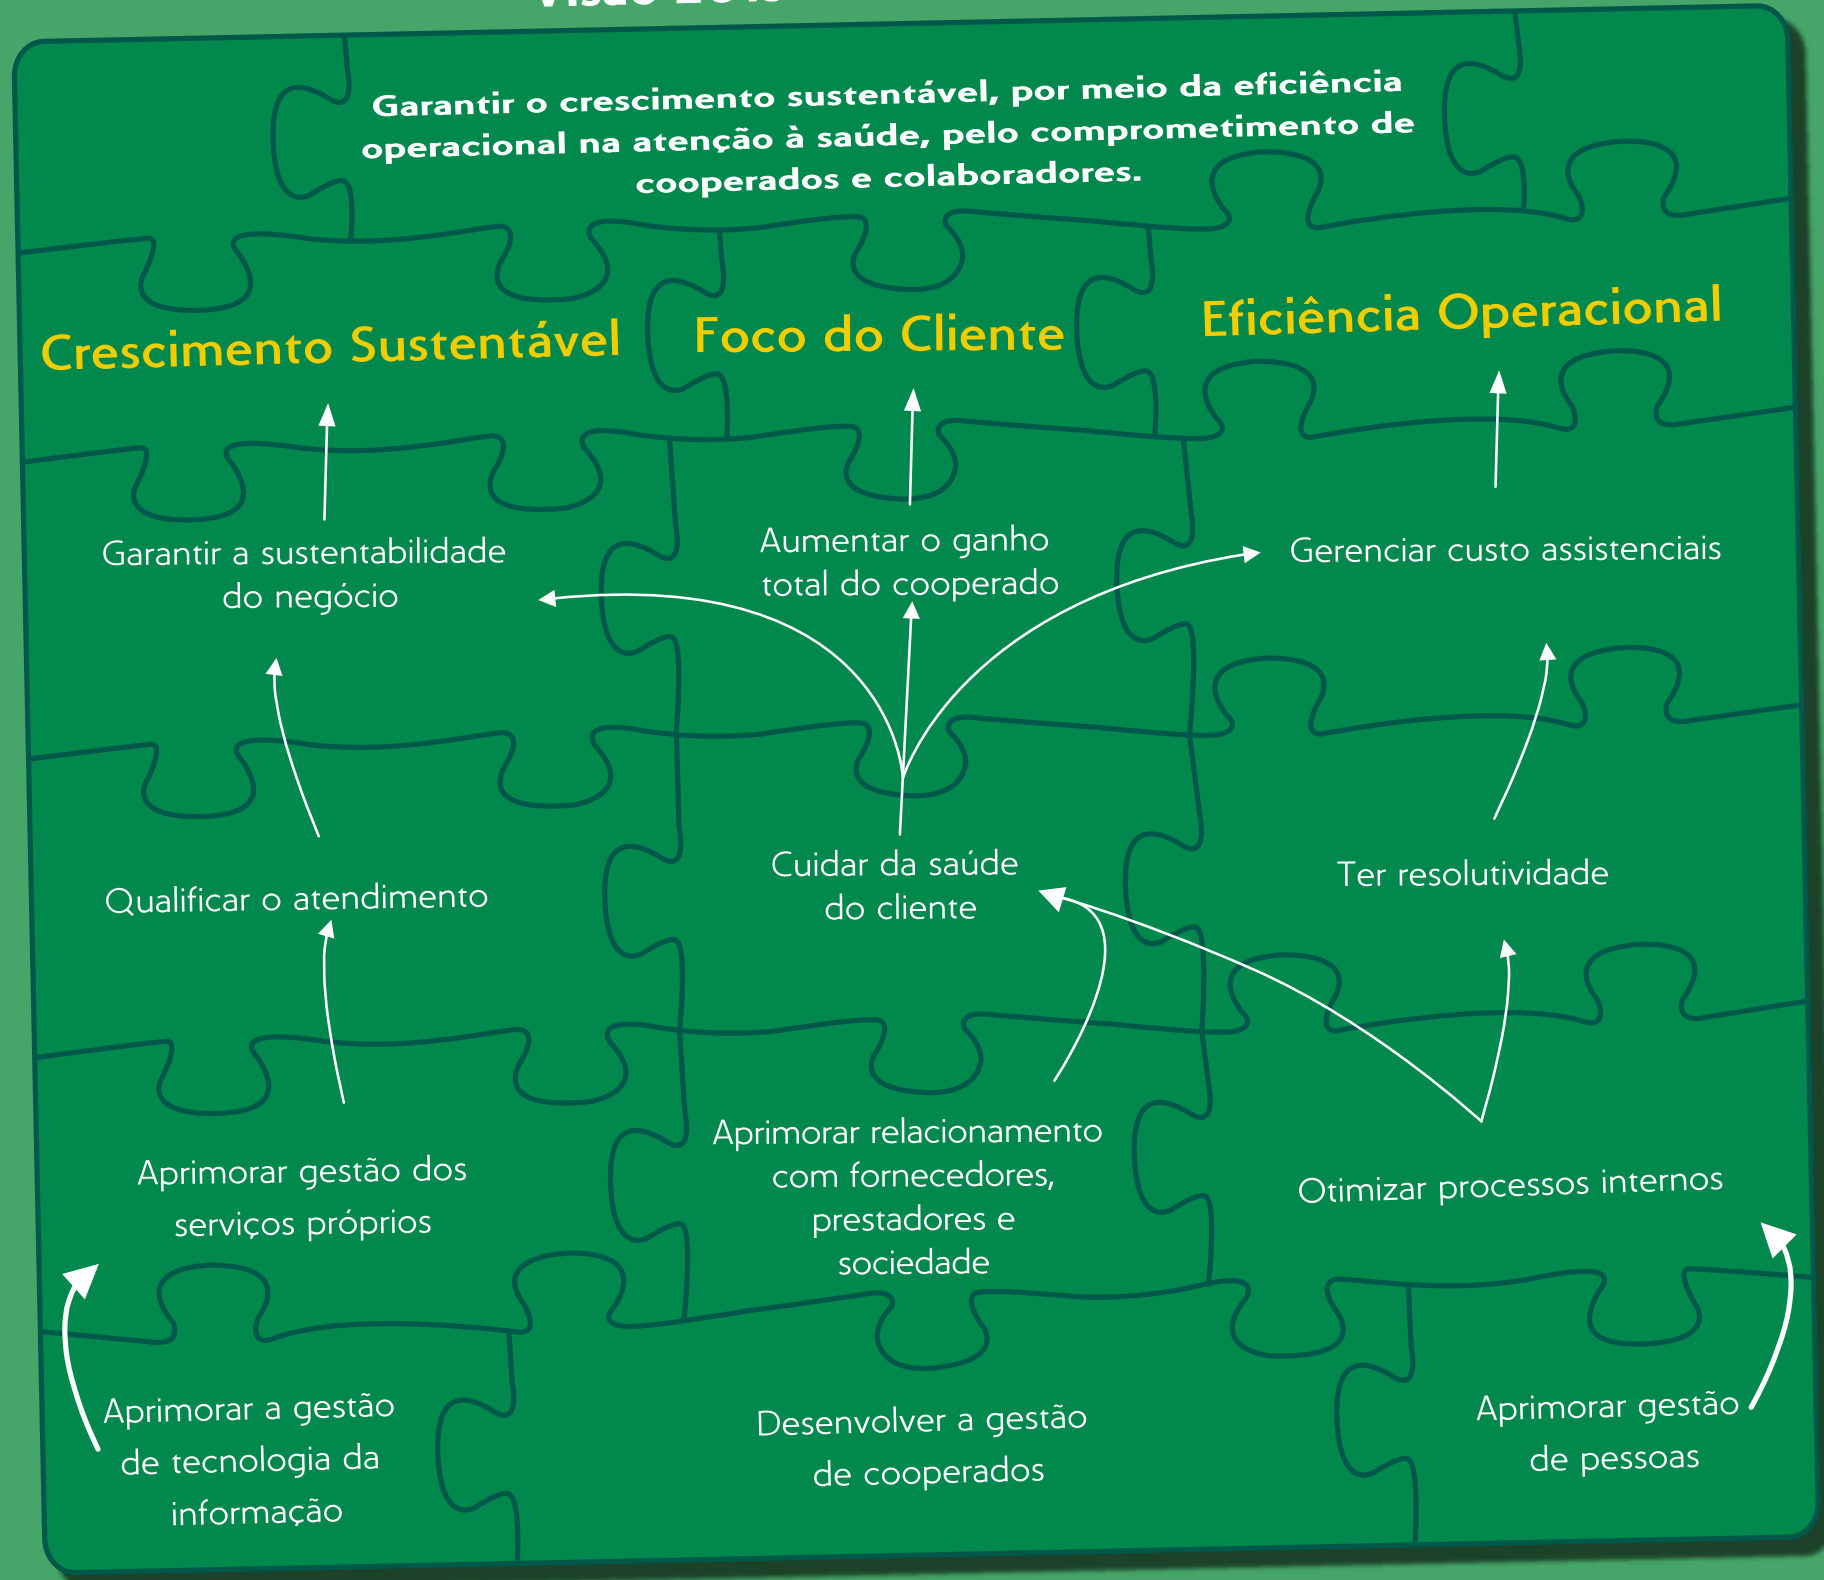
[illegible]

Garantir o crescimento sustentável, por meio da eficiência operacional na atenção à saúde, pelo comprometimento de cooperados e colaboradores.

Crescimento Sustentável

Foco do Cliente

Eficiência Operacional

Garantir a sustentabilidade do negócio

Aumentar o ganho total do cooperado

Gerenciar custo assistenciais

Qualificar o atendimento

Cuidar da saúde do cliente

Ter resolutividade

Aprimorar gestão dos serviços próprios

Aprimorar relacionamento com fornecedores, prestadores e sociedade

Otimizar processos internos

Aprimorar a gestão de tecnologia da informação

Desenvolver a gestão de cooperados

Aprimorar gestão de pessoas